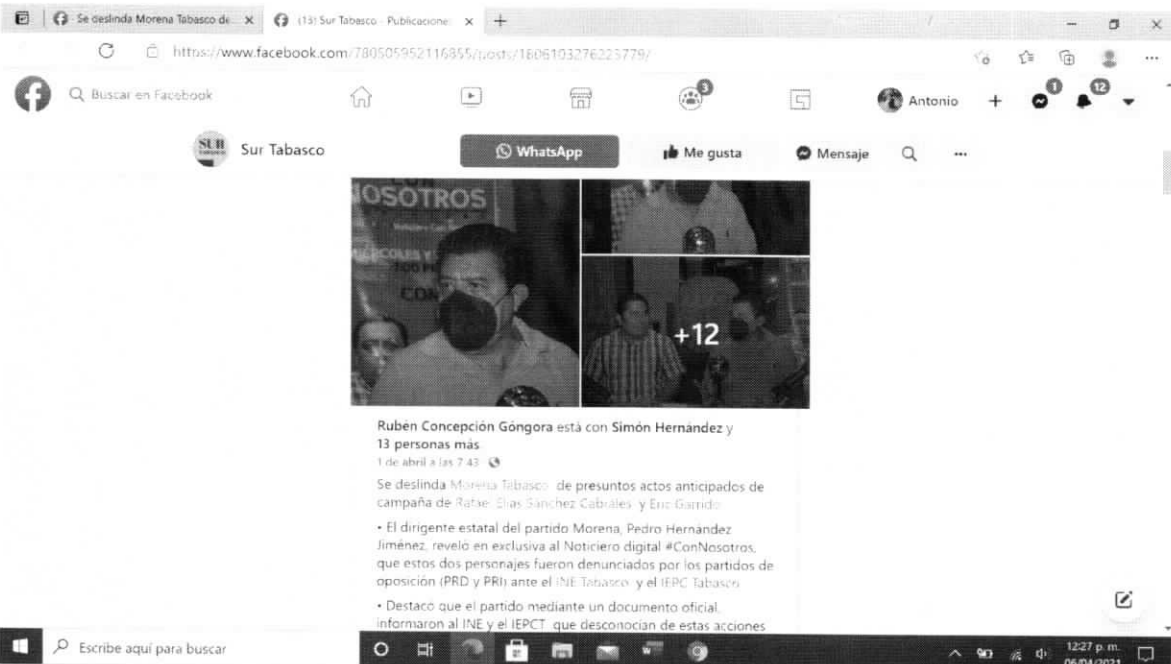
Se deslinda Morena Tabasco de... ×
(13) Sur Tabasco - Publicaciones ×
+

https://www.facebook.com/780505952116855/posts/1606103276223779/

Buscar en Facebook

3

Antonio

+

1

12

SUR

Sur Tabasco

WhatsApp

Me gusta

Mensaje

...

OSOTROS

+12

Rubén Concepción Góngora está con Simón Hernández y 13 personas más

1 de abril a las 7:43

Se deslinda Morena Tabasco de presuntos actos anticipados de campaña de Rafael Elías Sánchez Cabrales y Eric Garrido

• El dirigente estatal del partido Morena, Pedro Hernández Jiménez, reveló en exclusiva al Noticiero digital #ConNosotros, que estos dos personajes fueron denunciados por los partidos de oposición (PRD y PRI) ante el INE Tabasco y el IEPC Tabasco

• Destacó que el partido mediante un documento oficial, informaron al INE y el IEPCT, que desconocían de estas acciones

Escribe aquí para buscar

12:27 p. m.
06/04/2021